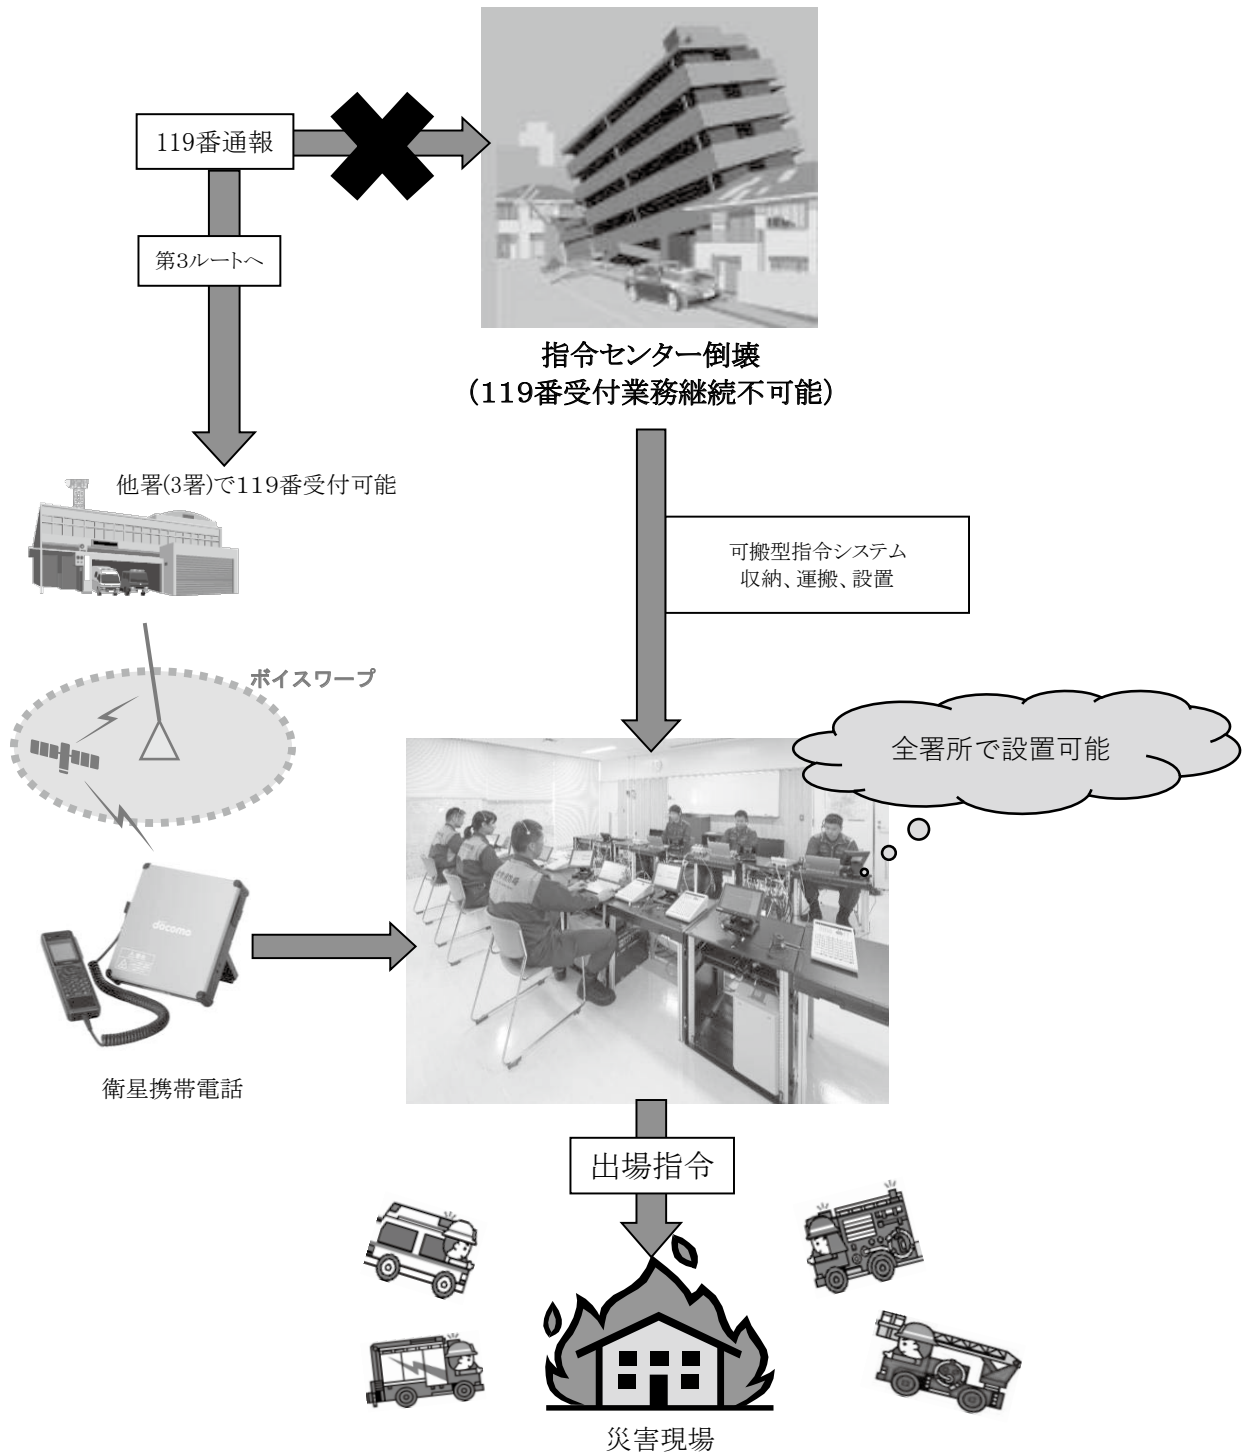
119番通報

第3ルートへ

指令センター倒壊
(119番受付業務継続不可能)

他署(3署)で119番受付可能

可搬型指令システム
収納、運搬、設置

ボイスワープ

全署所で設置可能

docomo

衛星携帯電話

出場指令

災害現場